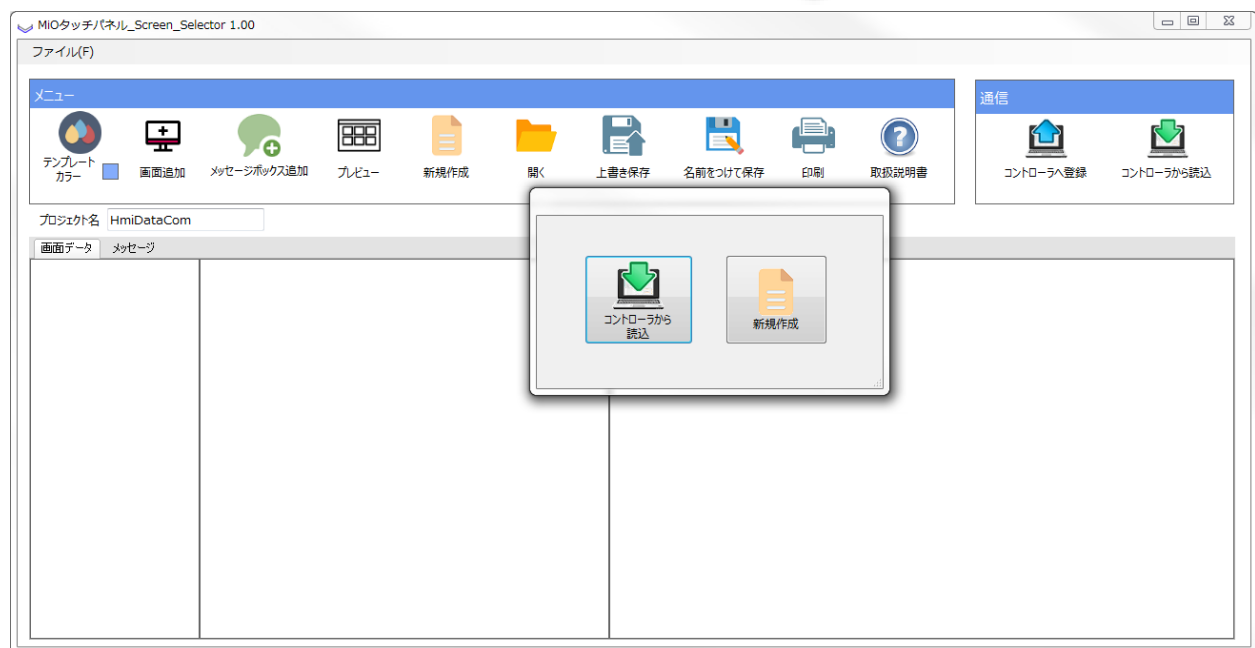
MiOタッチパネル_Screen_Selector 1.00

ファイル(F)

メニュー

テンプレートカラー

画面追加

メッセージボックス追加

プレビュー

新規作成

開く

上書き保存

名前をつけて保存

印刷

取扱説明書

通信

コントローラへ登録

コントローラから読込

プロジェクト名 HmiDataCom

画面データ

メッセージ

コントローラから読込

新規作成